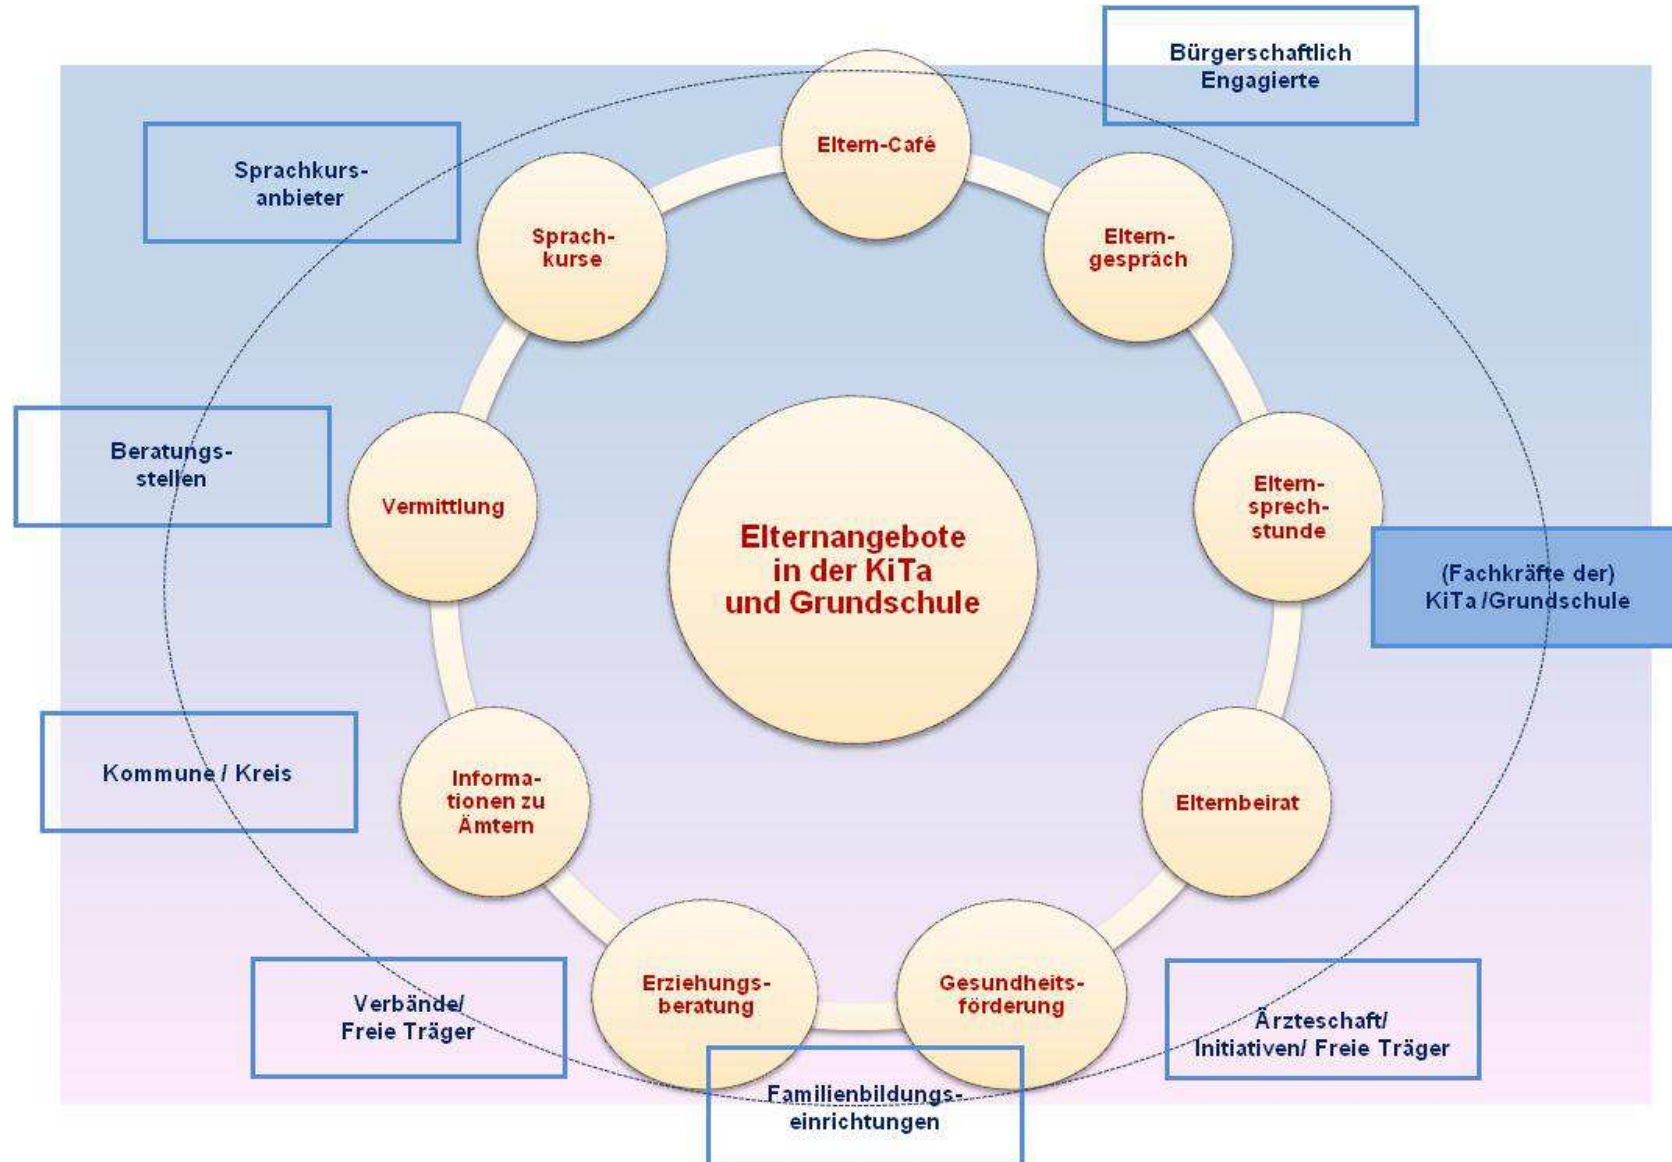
Bürgerschaftlich Engagierte

Sprachkurs-anbieter

Eltern-Café

Sprach-kurse

Eltern-gespräch

Beratungs-stellen

Vermittlung

Elternangebote in der KiTa und Grundschule

Eltern-sprech-stunde

(Fachkräfte der) KiTa /Grundschule

Kommune / Kreis

Informa-tionen zu Ämtern

Elternbeirat

Verbände/ Freie Träger

Erziehungs-beratung

Gesundheits-förderung

Ärzteschaft/ Initiativen/ Freie Träger

Familienbildungs-einrichtungen